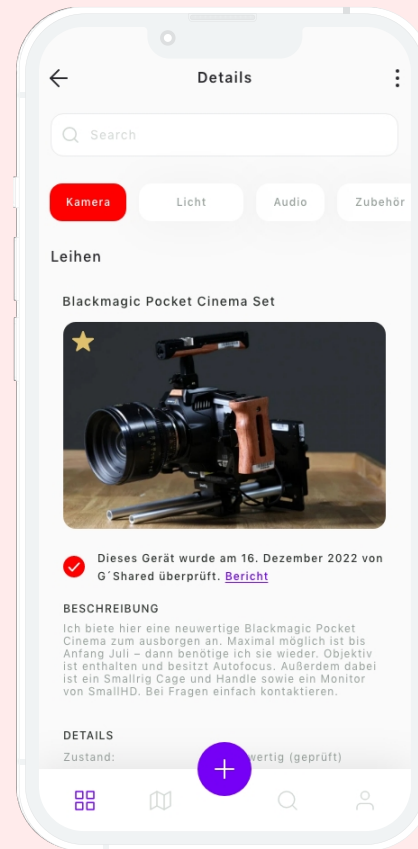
Details

Search

Kamera Licht Audio Zubehör

Leihen

Blackmagic Pocket Cinema Set

Dieses Gerät wurde am 16. Dezember 2022 von G´Shared überprüft. Bericht

BESCHREIBUNG

Ich biete hier eine neuwertige Blackmagic Pocket Cinema zum ausborgen an. Maximal möglich ist bis Anfang Juli – dann benötige ich sie wieder. Objektiv ist enthalten und besitzt Autofocus. Außerdem dabei ist ein Smallrig Cage und Handle sowie ein Monitor von SmallHD. Bei Fragen einfach kontaktieren.

DETAILS

Zustand: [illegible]wertig (geprüft)

+